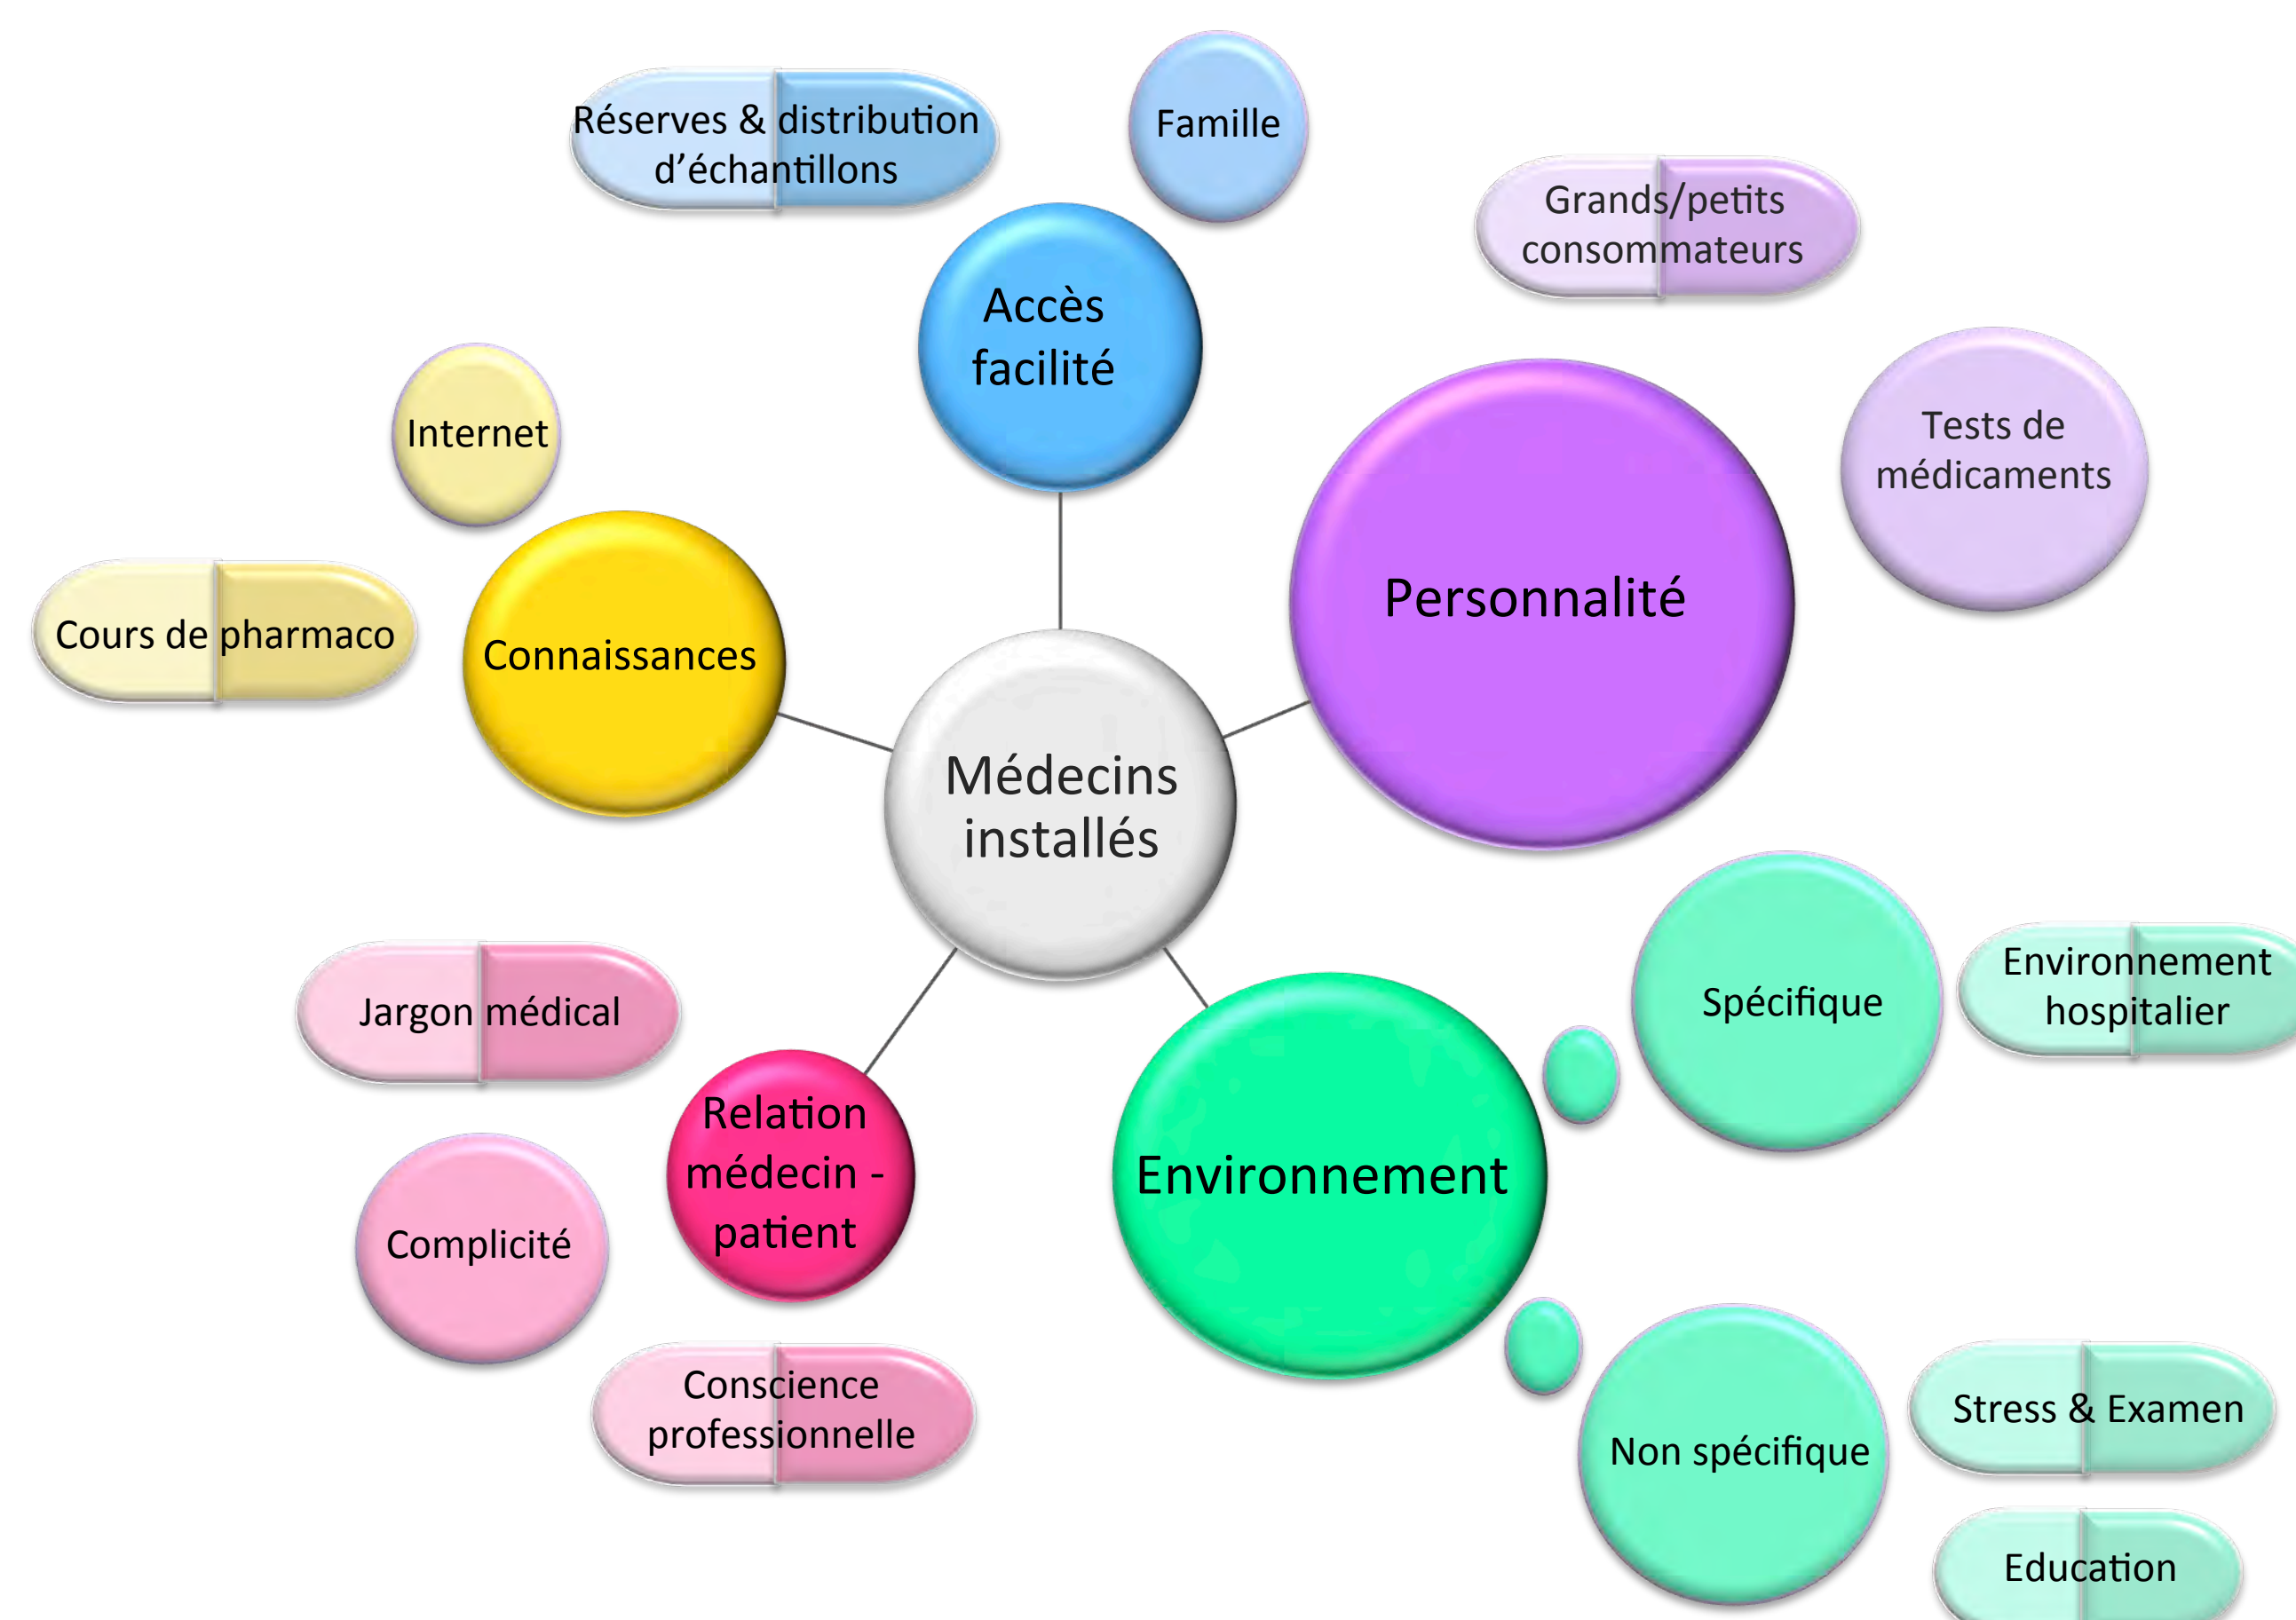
Réserves & distribution d'échantillons

Famille

Grands/petits consommateurs

Accès facilité

Internet

Tests de médicaments

Personnalité

Cours de pharmaco

Connaissances

Médecins installés

Spécifique

Environnement hospitalier

Jargon médical

Relation médecin - patient

Environnement

Complicité

Conscience professionnelle

Non spécifique

Stress & Examen

Education